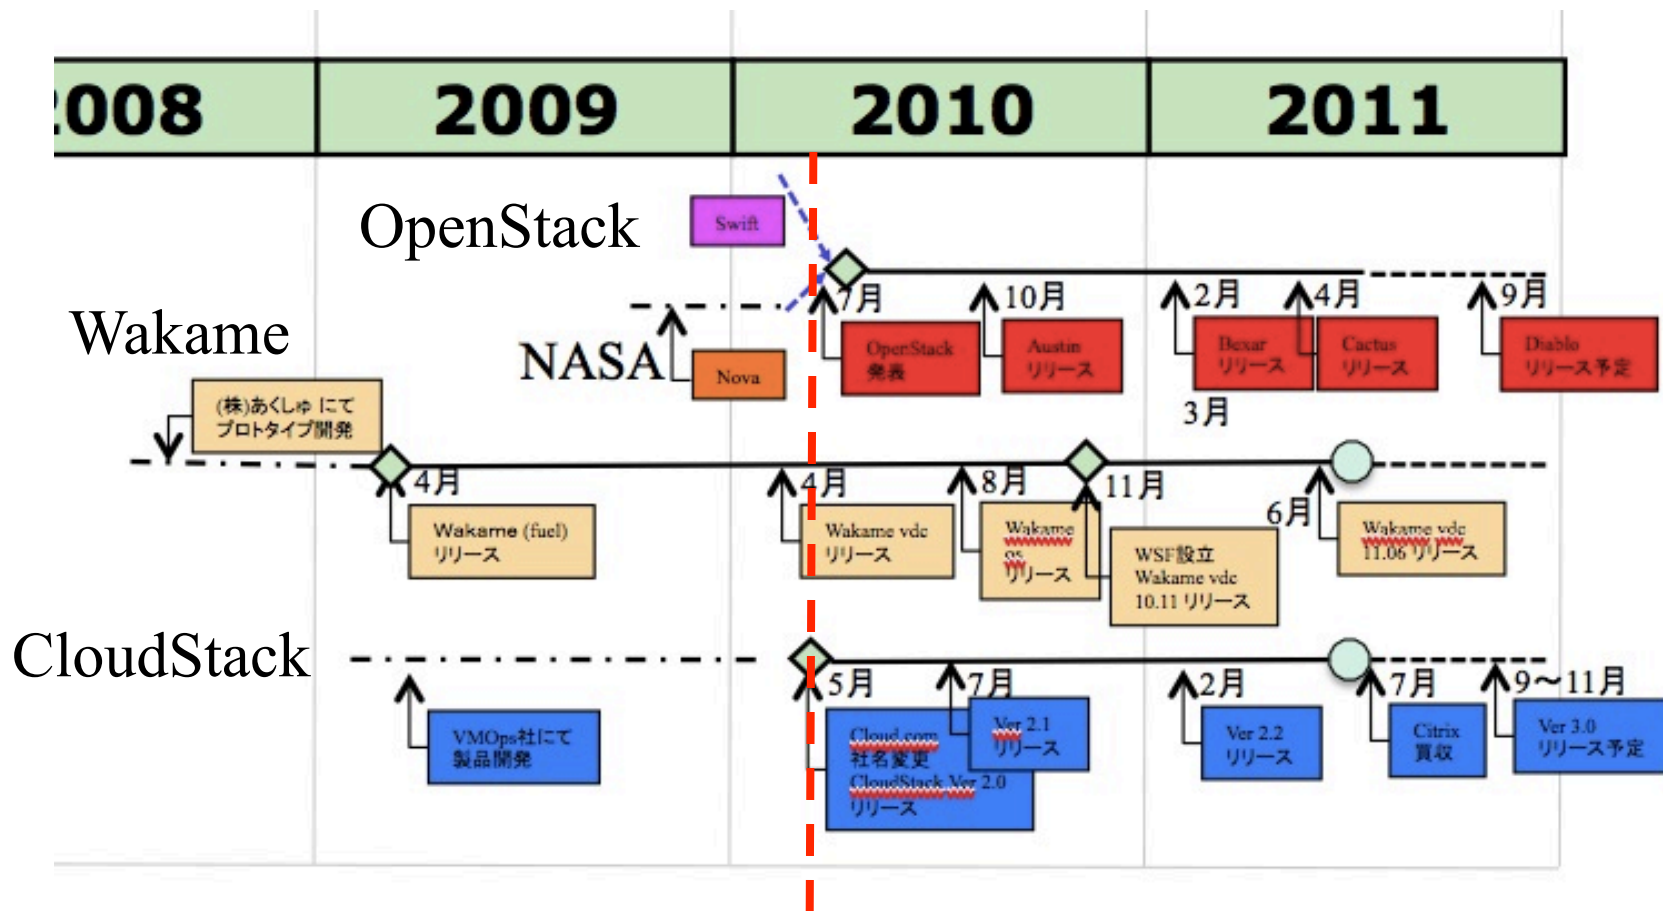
2008 | 2009 | 2010 | 2011

OpenStack

Swift

7月 OpenStack 発表

10月 Austin リリース

2月 Bexar リリース

4月 Cactus リリース

3月

9月 Diablo リリース予定

NASA

Nova

Wakame

(株)あくしゅ にて プロトタイプ開発

4月 Wakame (fuel) リリース

4月 Wakame vdc リリース

8月 Wakame os リリース

11月 WSF設立 Wakame vdc 10.11 リリース

6月 Wakame vdc 11.06 リリース

CloudStack

VMOps社にて 製品開発

5月 Cloud.com 社名変更 CloudStack Ver 2.0 リリース

7月 Ver 2.1 リリース

2月 Ver 2.2 リリース

7月 Citrix 買収

9〜11月 Ver 3.0 リリース予定